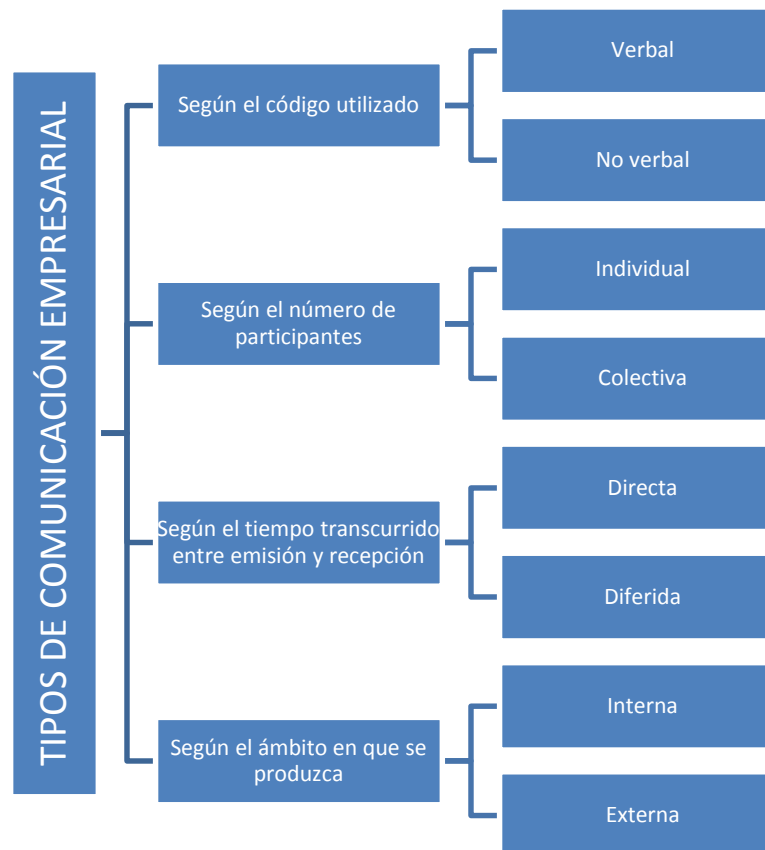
TIPOS DE COMUNICACIÓN EMPRESARIAL

Según el código utilizado

Verbal

No verbal

Según el número de participantes

Individual

Colectiva

Según el tiempo transcurrido entre emisión y recepción

Directa

Diferida

Según el ámbito en que se produzca

Interna

Externa